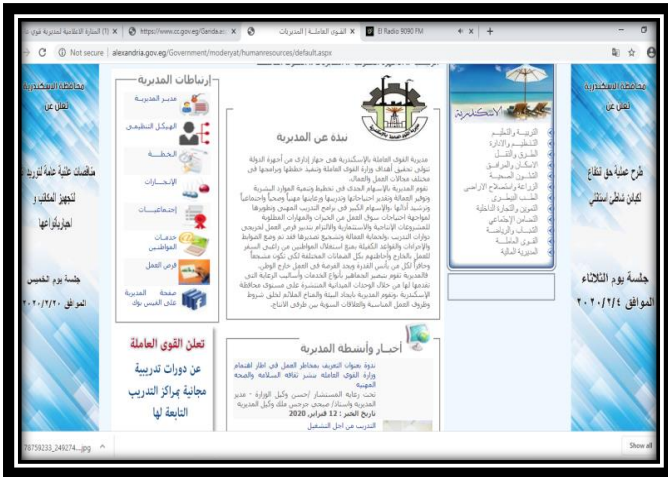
(1) المنارة الاعلامية لمديرية قوى × | https://www.cc.gov.eg/Gerida.as × | القوى العاملة - المديريات × | El Radio 9090 FM × | +

Not secure | alexandria.gov.eg/Government/moderyat/humanresources/default.aspx

محافظة الاسكندرية تعلن عن

مناقصات علنية عامة لتوريد و لتجهيز الملاعب و اجهزتها وتوابعها

جلسة يوم الخميس الموافق ٢٠٢٠/٢/٢٠

ارتباطات المديرية

مدير المديرية

الهيكل التنظيمي

الخطة

الإنجازات

إحصاءيات

خدمات المواطنين

فرص العمل

صفحة المديرية على الفيس بوك

تعلن القوى العاملة

عن دورات تدريبية مجانية بمراكز التدريب التابعة لها

نبذة عن المديرية

مديرية القوى العاملة بالإسكندرية هي جهاز إدارى من أجهزة الدولة تتولى تحقيق أهداف وزارة القوى العاملة بتنفيذ خططها وبرامجها في مختلف مجالات العمل والعمال، تقوم المديرية بالإسهام الجدى فى تخطيط وتنمية الموارد البشرية وتوفير العمالة وتقدير احتياجاتها وتدريبها وتأهيلها مهنياً وصحياً واجتماعياً وتحديد آدائها والإسهام الكبير في برامج التدريب المهنى وتطويرها لمواجهة احتياجات سوق العمل من الخبرات والمهارات المطلوبة للمشروعات الإنتاجية والاستثمارية والالتزام بتدبير فرص العمل لخريجى دورات التدريب وتحقيق الاستقرار والأمان بما يحقق رفع مستوى المواطن والإجراءات والقواعد الكفيلة بمنع استغلال المواطنين من راغبى السفر للعمل بالخارج والحافظ على الضمانات المختلفة لكى تكون متساوية ومحاولاً لكل من بأسس القدرة وحد الفرصة في العمل خارج الوطن، فالمديرية تقوم بنشر المعلومات بأنواع الخدمات وأساليب الرعاية التى تقدمها لها من خلال الوحدات الميدانية المنتشرة على مستوى محافظة الإسكندرية وتقوم المديرية بايجاد البيئة والمناخ الملائم لخلق شروط وظروف العمل المناسبة والعلاقات السوية بين طرفى الإنتاج.

أخبار وأنشطة المديرية

ندوة بعنوان التعريف بمخاطر العمل في اطار اهتمام وزارة القوى العاملة بنشر ثقافة السلامة والصحة المهنية
تحت رعاية المستشار /حسن وكيل الوزارة - مدير المديرية والسادة/ صبحى جرجس ملك وكيل المديرية
تاريخ الخبر : 12 فبراير 2020
التدريب من أجل التشغيل

الإسكندرية

التربية والتعليم
التنظيم والإدارة
الطرق والنقل
الإسكان والمرافق
الشئون الصحية
الزراعة واستصلاح الأراضى
الطب البيطرى
التموين والتجارة الداخلية
التضامن الاجتماعى
الشباب والرياضة
القوى العاملة
المديرية المالية

محافظة الاسكندرية تعلن عن

طرح عملية حق انتفاع لكبائن شاطئ استانلى

جلسة يوم الثلاثاء الموافق ٢٠٢٠/٢/٢٤

78759233_249274....jpg

Show all